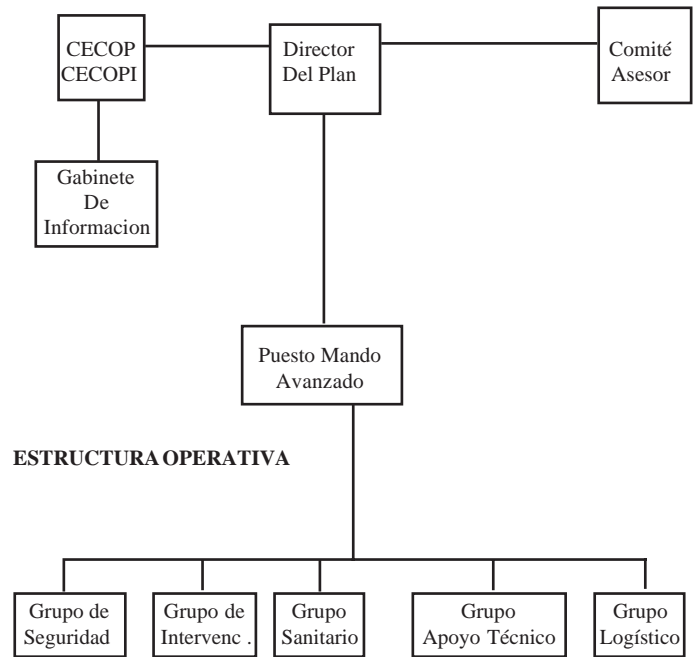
CECOP
CECOPI

Director
Del Plan

Comité
Asesor

Gabinete
De
Informacion

Puesto Mando
Avanzado

ESTRUCTURA OPERATIVA

Grupo de
Seguridad

Grupo de
Intervenc .

Grupo
Sanitario

Grupo
Apoyo Técnico

Grupo
Logístico